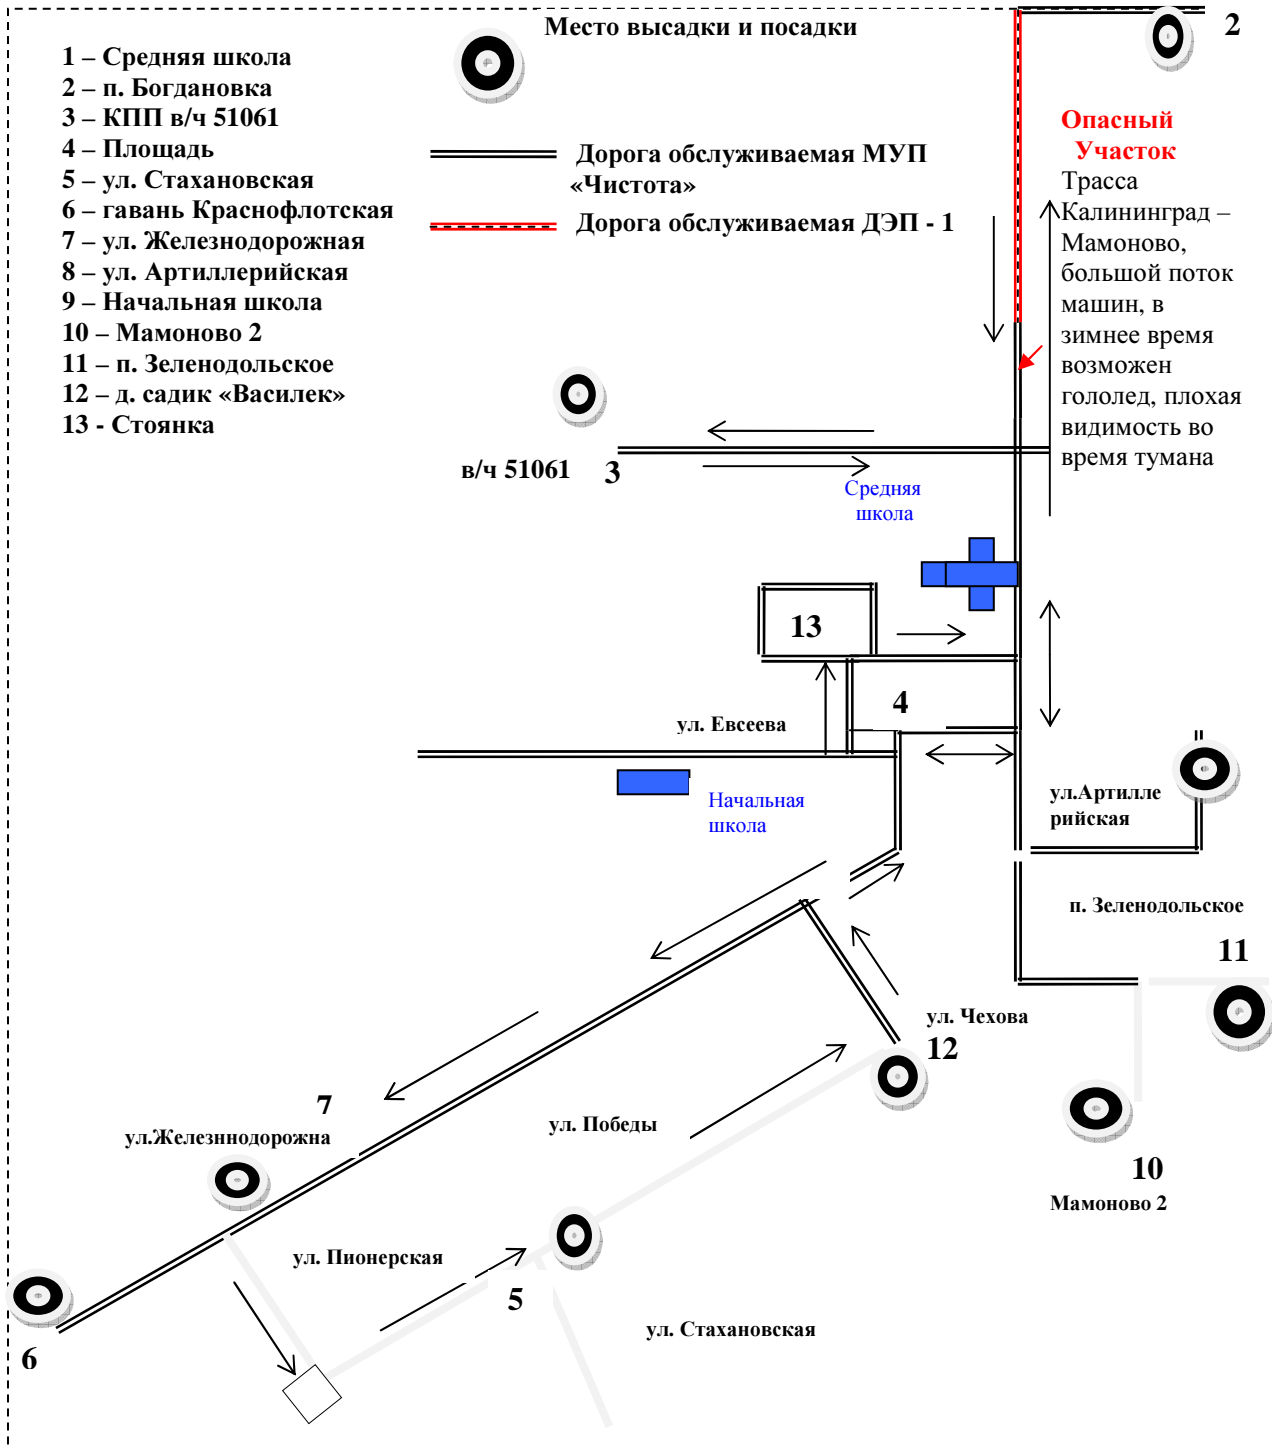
1 – Средняя школа
2 – п. Богдановка
3 – КПП в/ч 51061
4 – Площадь
5 – ул. Стахановская
6 – гавань Краснофлотская
7 – ул. Железнодорожная
8 – ул. Артиллерийская
9 – Начальная школа
10 – Мамоново 2
11 – п. Зеленодольское
12 – д. садик «Василек»
13 - Стоянка

Место высадки и посадки

Дорога обслуживаемая МУП «Чистота»

Дорога обслуживаемая ДЭП - 1

2

Опасный Участок

Трасса Калининград – Мамоново, большой поток машин, в зимнее время возможен гололед, плохая видимость во время тумана

в/ч 51061 3

Средняя школа

13

4

ул. Евсеева

Начальная школа

ул.Артиллерийская

п. Зеленодольское

11

ул. Чехова

12

7

ул.Железннодорожна

ул. Победы

10

Мамоново 2

ул. Пионерская

5

ул. Стахановская

6